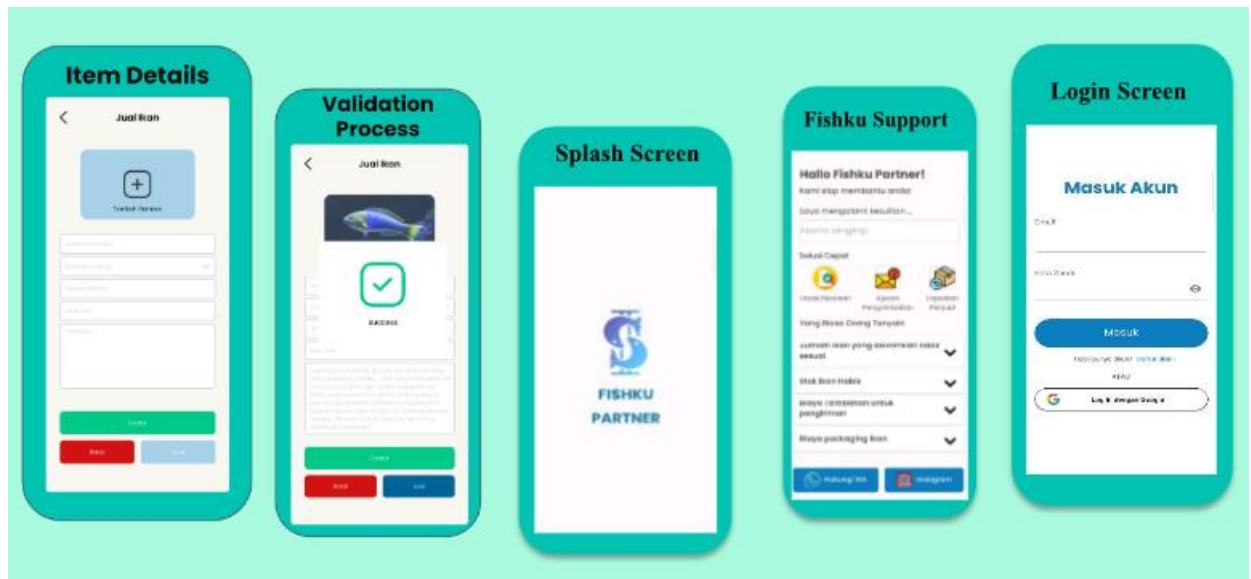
Item Details

Jual Ikan

Tambah Gambar

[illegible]

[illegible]

Validation Process

Jual Ikan

Success

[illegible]

Splash Screen

FISHKU PARTNER

Fishku Support

Hallo Fishku Partner!

Kami siap membantu anda!

Saya mengalami kesulitan...

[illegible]

Solusi Cepat

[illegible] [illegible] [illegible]

Yang Biasa Orang Tanyakan

Jumlah ikan yang diterima tidak sesuai

Stok Ikan Habis

Biaya tambahan untuk pengiriman

Biaya packaging ikan

Hubungi WA

Instagram

Login Screen

Masuk Akun

Email

Kata Sandi

Masuk

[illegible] Daftar disini

ATAU

Login dengan Google